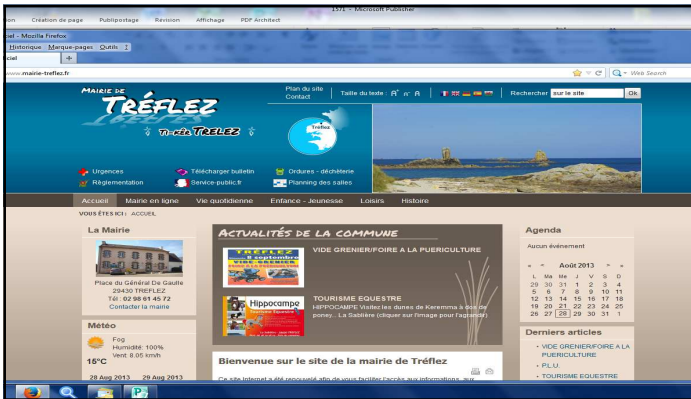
1571 - Microsoft Publisher
ion Création de page Publipostage Révision Affichage PDF Architect
ciel - Mozilla Firefox
Historique Marque-pages Outils ?
ciel +
www.mairie-treflez.fr
Web Search

MAIRIE DE
TRÉFLEZ
Ti-Kêr TREFLEZ

Plan du site
Contact
Taille du texte : A⁺ A⁻ A
Rechercher sur le site Ok

Tréflez

Urgences
Réglementation
Télécharger bulletin
Service-public.fr
Ordures - déchèterie
Planning des salles

Accueil Mairie en ligne Vie quotidienne Enfance - Jeunesse Loisirs Histoire

VOUS ÊTES ICI : ACCUEIL

La Mairie
Place du Général De Gaulle
29430 TREFLEZ
Tél : 02 98 61 45 72
Contacter la mairie

Météo
Fog
Humidité: 100%
Vent: 8.05 km/h
15°C
28 Aug 2013 29 Aug 2013

ACTUALITÉS DE LA COMMUNE
TRÉFLEZ
8 septembre
VIDE GRENIER
VIDE GRENIER/FOIRE A LA PUERICULTURE

Hippocampe
TOURISME EQUESTRE
HIPPOCAMPE Visitez les dunes de Keremma à dos de poney... La Sablière (cliquer sur l'image pour l'agrandir)

Bienvenue sur le site de la mairie de Tréflez
Ce site Internet a été renouvelé afin de vous faciliter l'accès aux informations, aux

Agenda
Aucun événement

« ‹ Août 2013 › »
| L | Ma | Me | J | V | S | D |
|---|---|---|---|---|---|---|
| 29 | 30 | 31 | 1 | 2 | 3 | 4 |
| 5 | 6 | 7 | 8 | 9 | 10 | 11 |
| 12 | 13 | 14 | 15 | 16 | 17 | 18 |
| 19 | 20 | 21 | 22 | 23 | 24 | 25 |
| 26 | 27 | 28 | 29 | 30 | 31 | 1 |

Derniers articles
VIDE GRENIER/FOIRE A LA PUERICULTURE
PLU
TOURISME EQUESTRE